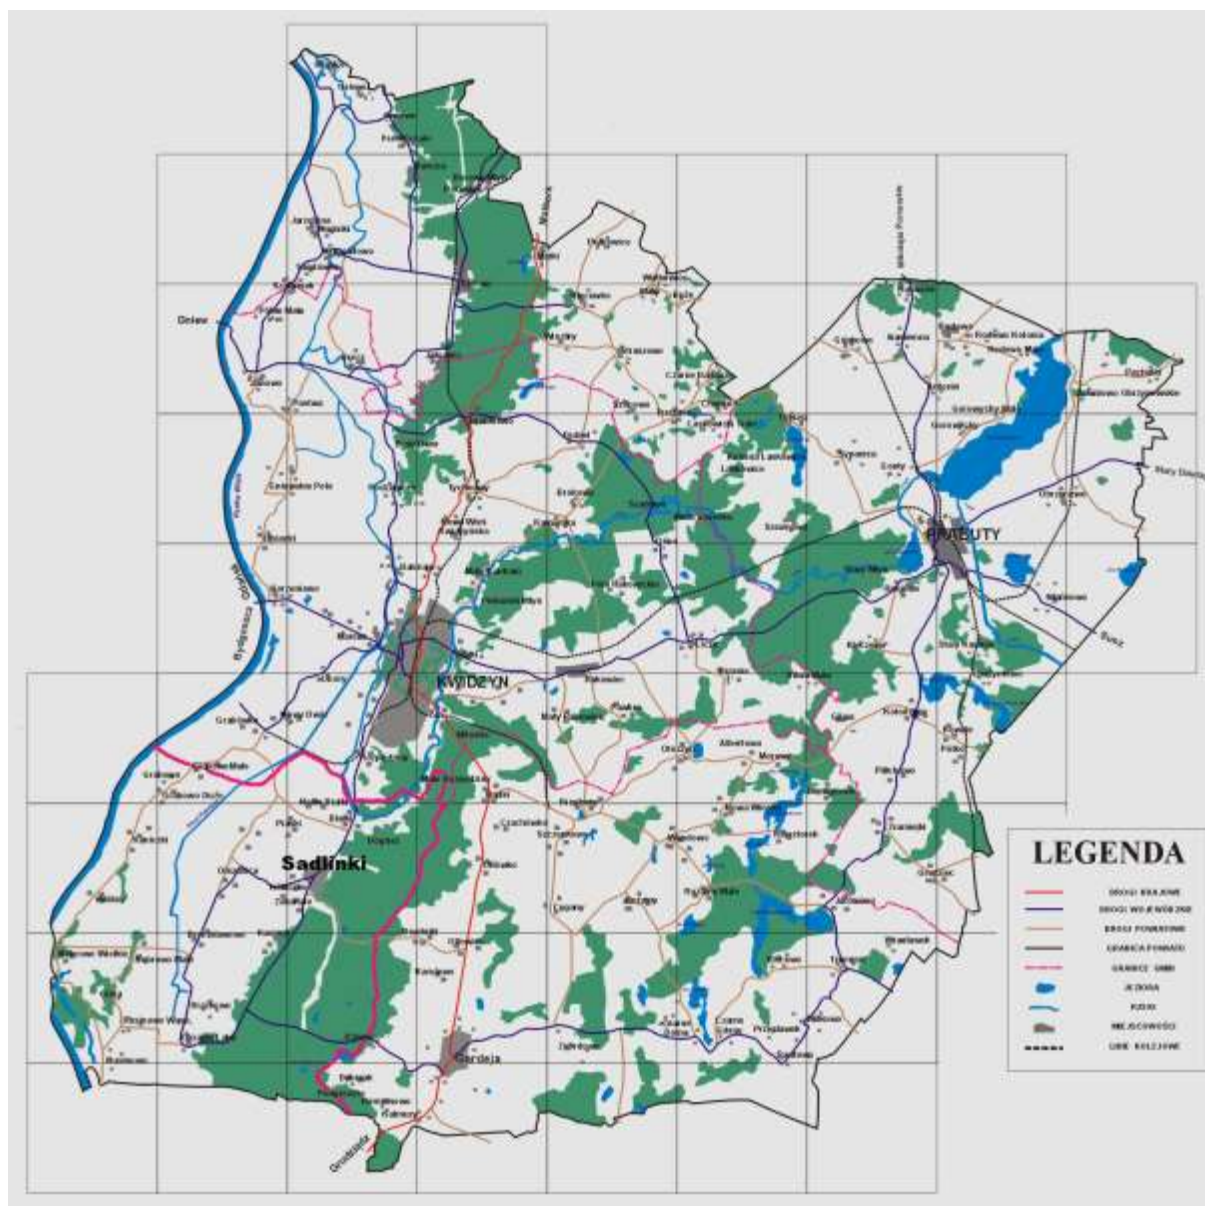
LEGENDA

DROGI KRAJOWE
DROGI WOJEWÓDZKIE
DROGI POWIATOWE
GRANICA POWIATU
GRANICE GMIN
JEZIORA
RZEKI
MIEJSCOWOŚCI
LINIE KOLEJOWE

KWIDZYN
PRABUTY
Sadlinki
Gardeja
Dolew
Bydgoszcz
Grudziądz
Malbork
Susz
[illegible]